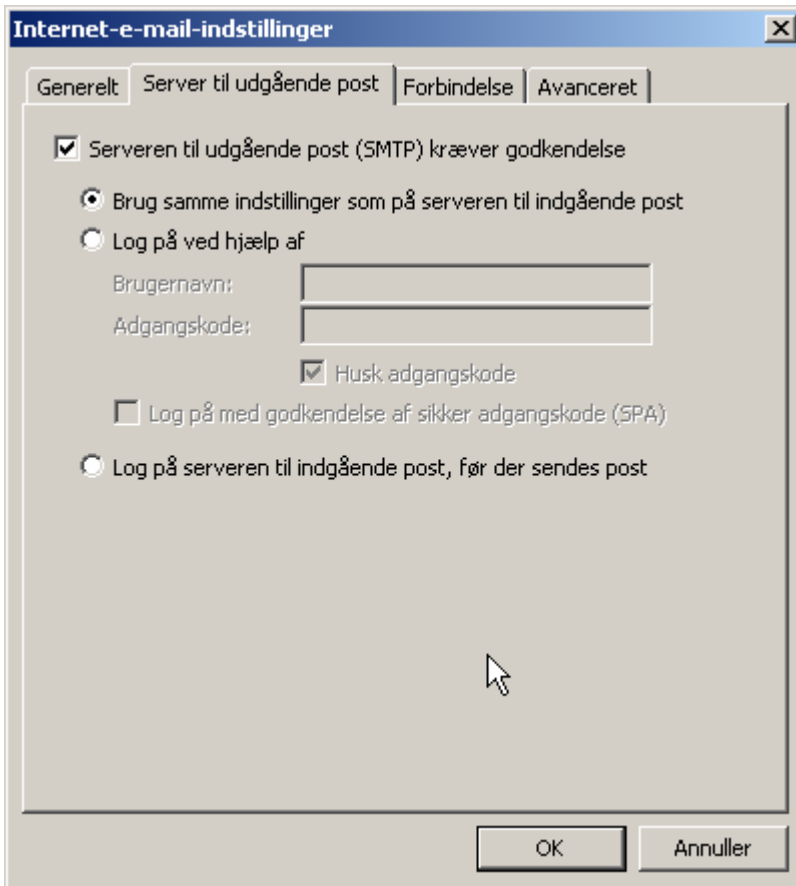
Internet-e-mail-indstillinger

Generelt | Server til udgående post | Forbindelse | Avanceret

Serveren til udgående post (SMTP) kræver godkendelse

Brug samme indstillinger som på serveren til indgående post

Log på ved hjælp af

Brugernavn:

Adgangskode:

Husk adgangskode

Log på med godkendelse af sikker adgangskode (SPA)

Log på serveren til indgående post, før der sendes post

OK

Annuller